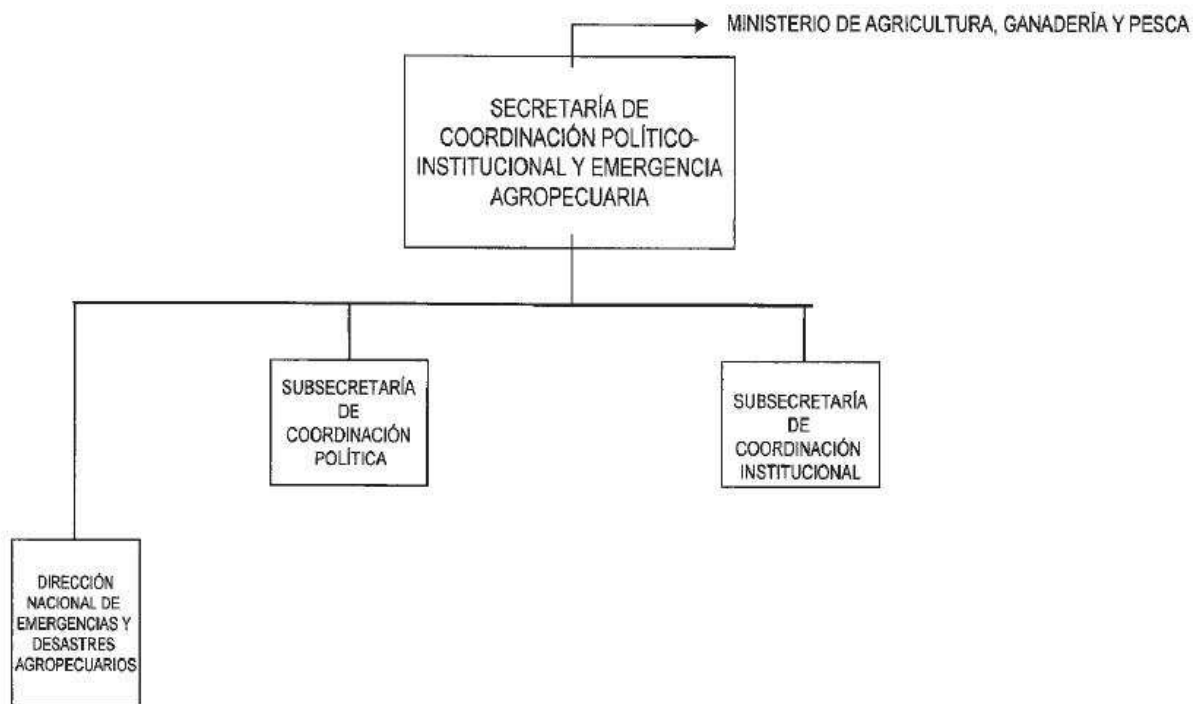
MINISTERIO DE AGRICULTURA, GANADERÍA Y PESCA

SECRETARÍA DE COORDINACIÓN POLÍTICO-INSTITUCIONAL Y EMERGENCIA AGROPECUARIA

SUBSECRETARÍA DE COORDINACIÓN POLÍTICA

SUBSECRETARÍA DE COORDINACIÓN INSTITUCIONAL

DIRECCIÓN NACIONAL DE EMERGENCIAS Y DESASTRES AGROPECUARIOS